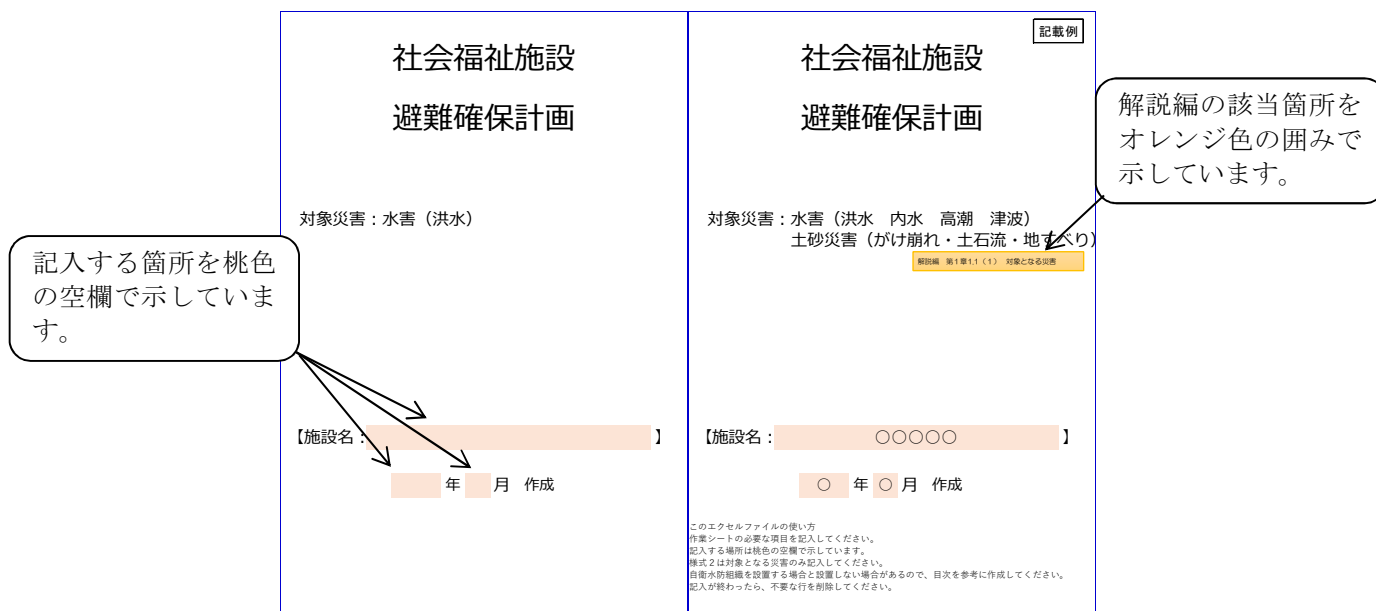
社会福祉施設

避難確保計画

対象災害：水害（洪水）

記入する箇所を桃色の空欄で示しています。

【施設名：　】

年　月　作成

記載例

社会福祉施設

避難確保計画

解説編の該当箇所をオレンジ色の囲みで示しています。

対象災害：水害（洪水　内水　高潮　津波）
土砂災害（がけ崩れ・土石流・地すべり）

解説編　第1章1.1（1）　対象となる災害

【施設名：　○○○○○　】

○　年 ○ 月　作成

このエクセルファイルの使い方
作業シートの必要な項目を記入してください。
記入する場所は桃色の空欄で示しています。
様式２は対象となる災害のみ記入してください。
自衛水防組織を設置する場合と設置しない場合があるので、目次を参考に作成してください。
記入が終わったら、不要な行を削除してください。